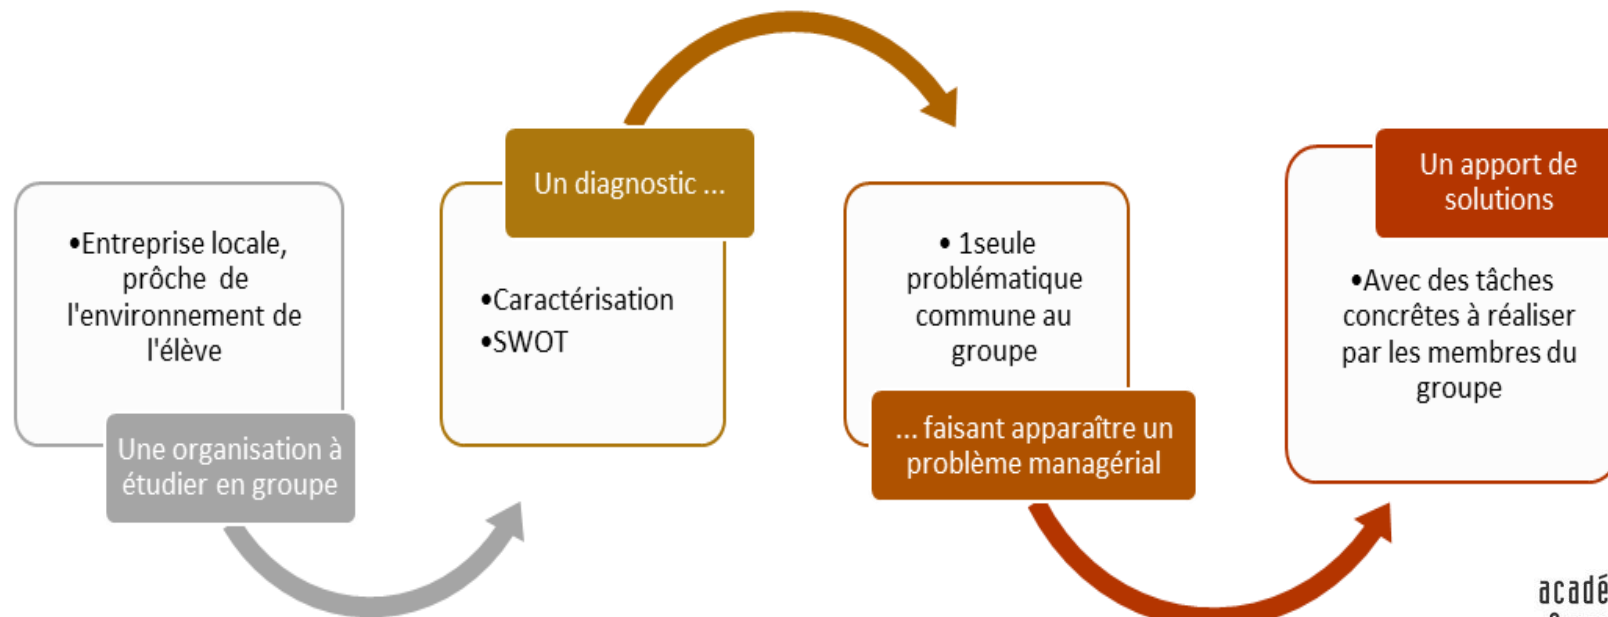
•Entreprise locale, prôche de l'environnement de l'élève

Une organisation à étudier en groupe

Un diagnostic ...

•Caractérisation
•SWOT

• 1seule problématique commune au groupe

... faisant apparaître un problème managérial

Un apport de solutions

•Avec des tâches concrètes à réaliser par les membres du groupe

acadé